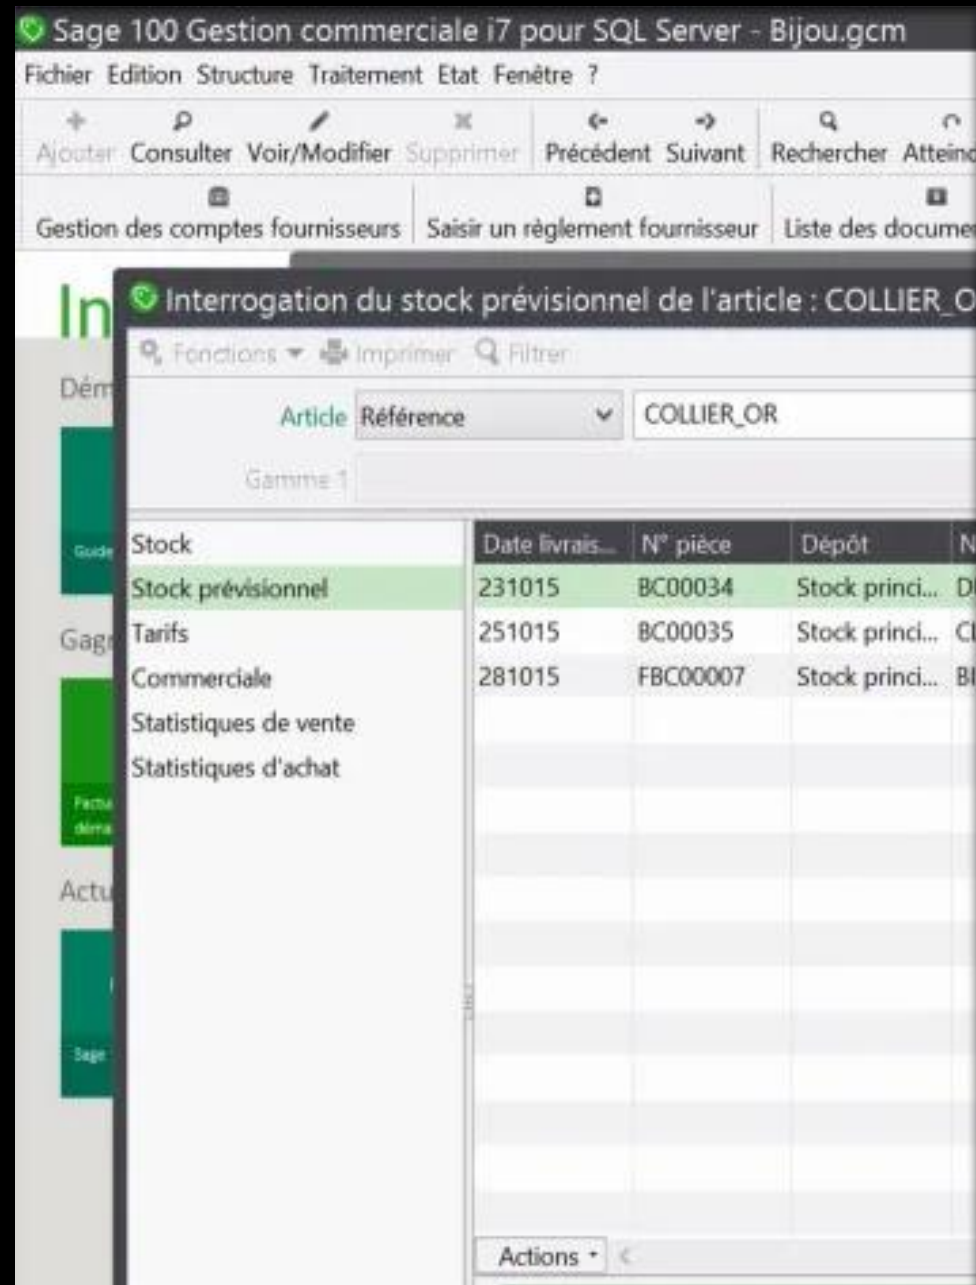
Sage 100 Gestion commerciale i7 pour SQL Server - Bijou.gcm

Fichier Edition Structure Traitement Etat Fenêtre ?

Ajouter Consulter Voir/Modifier Supprimer Précédent Suivant Rechercher Atteinc

Gestion des comptes fournisseurs Saisir un règlement fournisseur Liste des docume

In

Dém

Guide

Gagı

Factu déma

Actu

Sage

Interrogation du stock prévisionnel de l'article : COLLIER_O

Fonctions Imprimer Filtrer

Article Référence COLLIER_OR

Gamme 1

Stock
Stock prévisionnel
Tarifs
Commerciale
Statistiques de vente
Statistiques d'achat

| Date livrais... | N° pièce | Dépôt | N |
|---|---|---|---|
| 231015 | BC00034 | Stock princi... | D |
| 251015 | BC00035 | Stock princi... | C |
| 281015 | FBC00007 | Stock princi... | B |

Actions